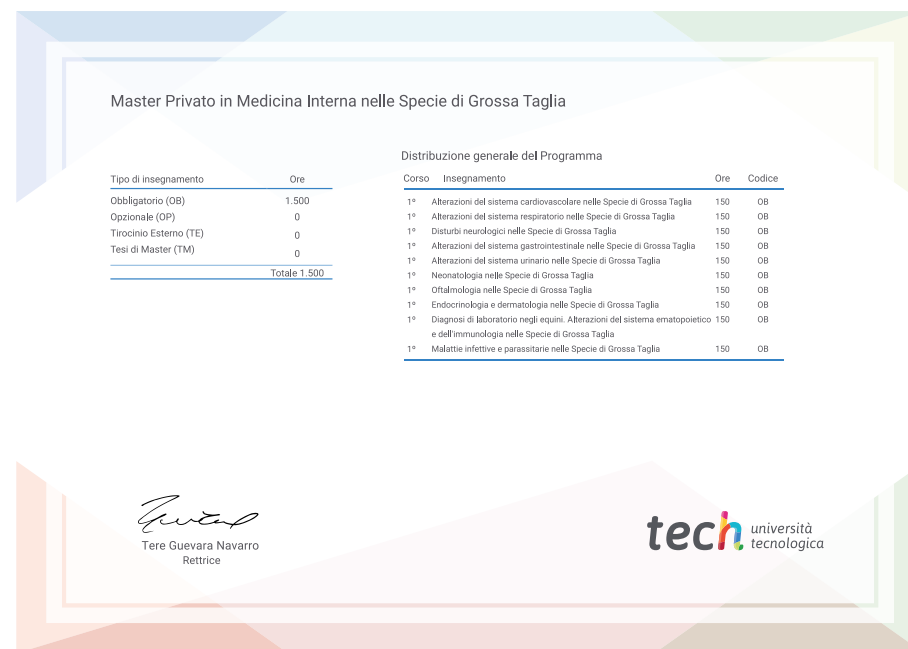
Master Privato in Medicina Interna nelle Specie di Grossa Taglia

| Tipo di insegnamento | Ore |
|---|---|
| Obbligatorio (OB) | 1.500 |
| Opzionale (OP) | 0 |
| Tirocinio Esterno (TE) | 0 |
| Tesi di Master (TM) | 0 |
| | Totale 1.500 |

Distribuzione generale del Programma

| Corso | Insegnamento | Ore | Codice |
|---|---|---|---|
| 1º | Alterazioni del sistema cardiovascolare nelle Specie di Grossa Taglia | 150 | OB |
| 1º | Alterazioni del sistema respiratorio nelle Specie di Grossa Taglia | 150 | OB |
| 1º | Disturbi neurologici nelle Specie di Grossa Taglia | 150 | OB |
| 1º | Alterazioni del sistema gastrointestinale nelle Specie di Grossa Taglia | 150 | OB |
| 1º | Alterazioni del sistema urinario nelle Specie di Grossa Taglia | 150 | OB |
| 1º | Neonatologia nelle Specie di Grossa Taglia | 150 | OB |
| 1º | Oftalmologia nelle Specie di Grossa Taglia | 150 | OB |
| 1º | Endocrinologia e dermatologia nelle Specie di Grossa Taglia | 150 | OB |
| 1º | Diagnosi di laboratorio negli equini. Alterazioni del sistema ematopoietico e dell'immunologia nelle Specie di Grossa Taglia | 150 | OB |
| 1º | Malattie infettive e parassitarie nelle Specie di Grossa Taglia | 150 | OB |

Tere Guevara Navarro
Rettrice

tech università tecnologica